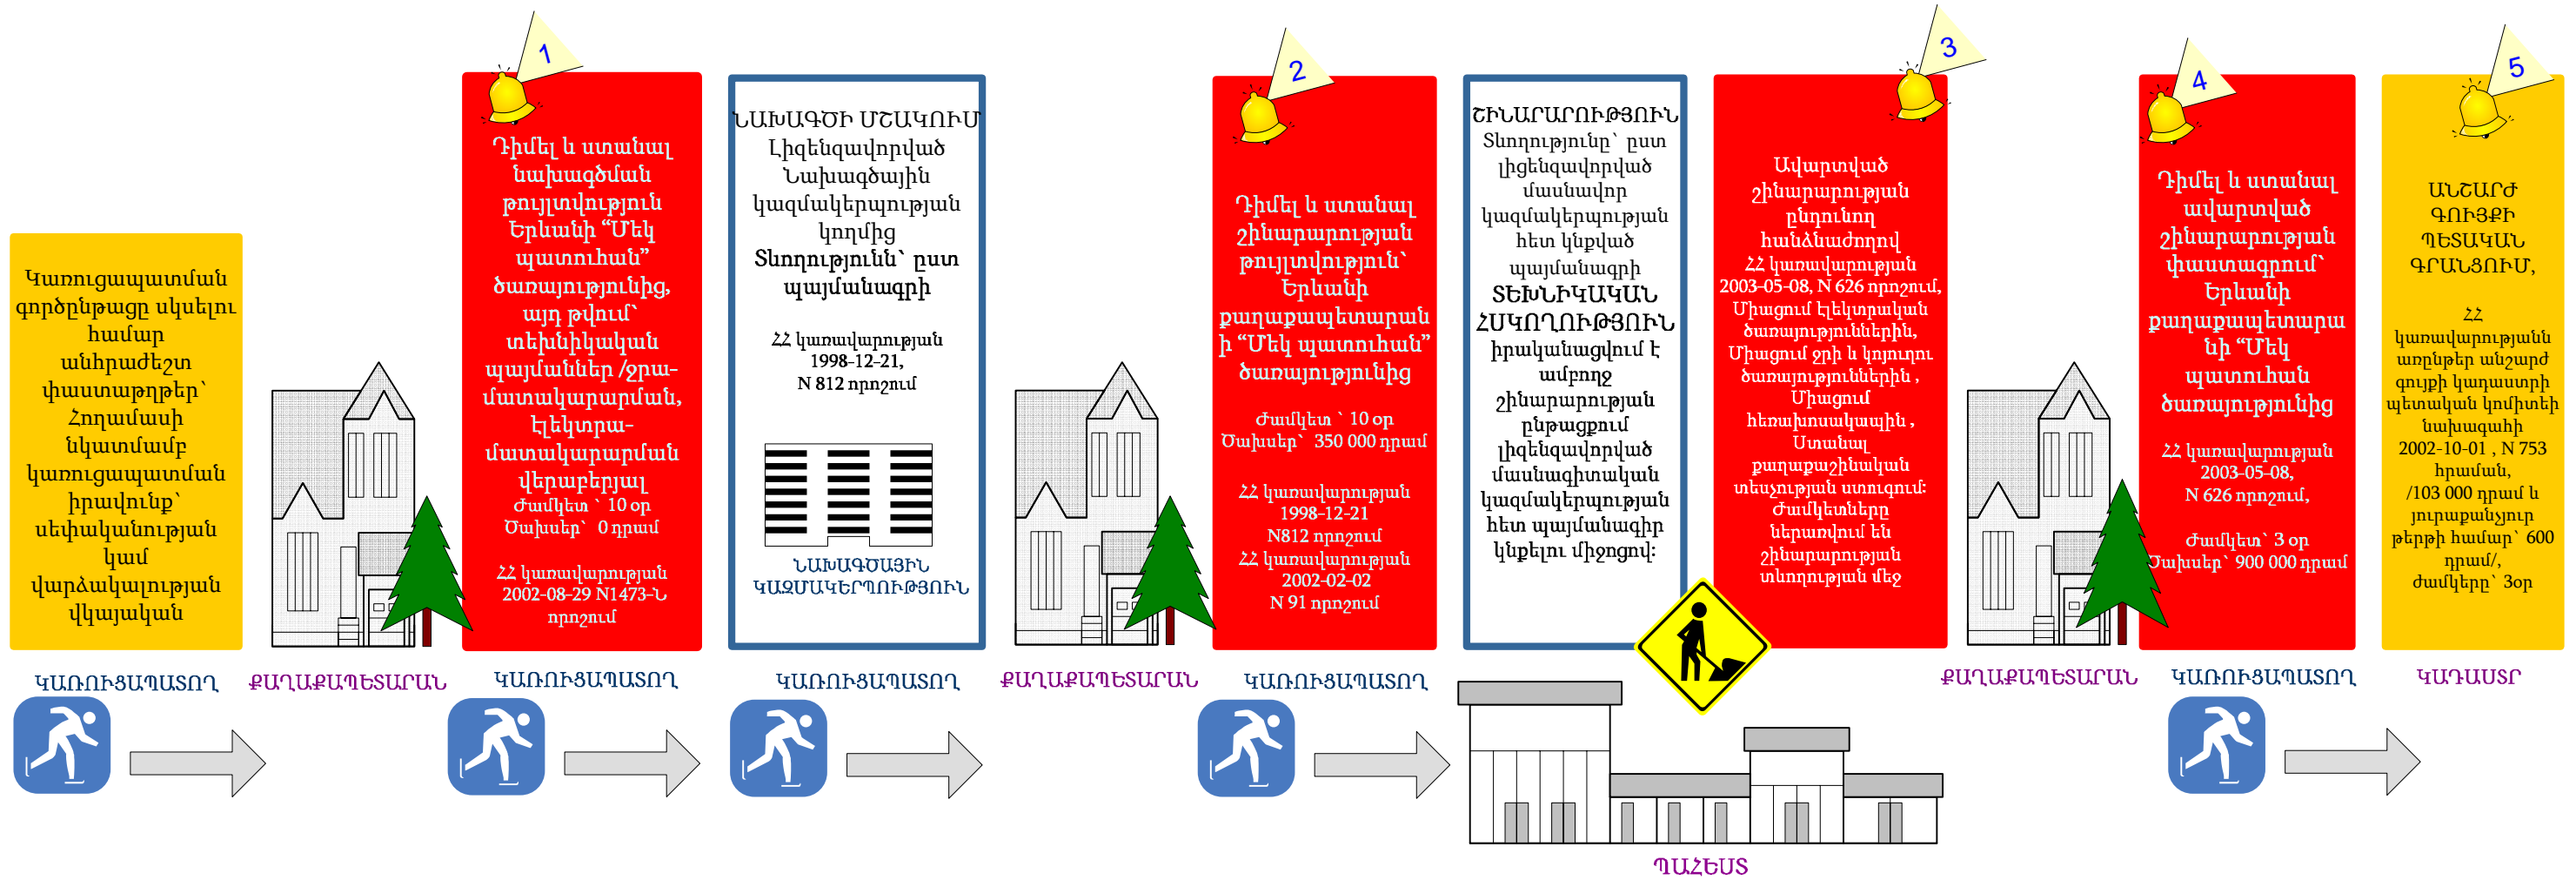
Կառուցապատման գործընթացը սկսելու համար անհրաժեշտ փաստաթղթեր՝ Հողամասի նկատմամբ կառուցապատման իրավունք՝ սեփականության կամ վարձակալության վկայական

ՔԱՂԱՔԱՊԵՏԱՐԱՆ

1

Դիմել և ստանալ նախագծման թույլտվություն Երևանի "Մեկ պատուհան" ծառայությունից, այդ թվում՝ տեխնիկական պայմաններ /ջրա-մատակարարման, էլեկտրա-մատակարարման վերաբերյալ
Ժամկետ՝ 10 օր
Ծախսեր՝ 0 դրամ

ՀՀ կառավարության 2002-08-29 N1473-Ն որոշում

ՆԱԽԱԳԾԻ ՄՇԱԿՈՒՄ
Լիցենզավորված Նախագծային կազմակերպության կողմից
Տնօրությունն՝ ըստ պայմանագրի

ՀՀ կառավարության 1998-12-21, N 812 որոշում

ՆԱԽԱԳԾԱՅԻՆ ԿԱԶՄԱԿԵՐՊՈՒԹՅՈՒՆ

ՔԱՂԱՔԱՊԵՏԱՐԱՆ

2

Դիմել և ստանալ շինարարության թույլտվություն՝ Երևանի քաղաքապետարան ի "Մեկ պատուհան" ծառայությունից

Ժամկետ՝ 10 օր
Ծախսեր՝ 350 000 դրամ

ՀՀ կառավարության 1998-12-21 N812 որոշում
ՀՀ կառավարության 2002-02-02 N 91 որոշում

ՇԻՆԱՐԱՐՈՒԹՅՈՒՆ
Տնօրությունը՝ ըստ լիցենզավորված մասնավոր կազմակերպության հետ կնքված պայմանագրի
ՏԵԽՆԻԿԱԿԱՆ ՀՍԿՈՂՈՒԹՅՈՒՆ
իրականացվում է ամբողջ շինարարության ընթացքում լիցենզավորված մասնագիտական կազմակերպության հետ պայմանագիր կնքելու միջոցով:

3

Ավարտված շինարարության ընդունող հանձնաժողով
ՀՀ կառավարության 2003-05-08, N 626 որոշում,
Միացում էլեկտրական ծառայություններին,
Միացում ջրի և կոյուղու ծառայություններին ,
Միացում հեռախոսակապին ,
Ստանալ քաղաքաշինական տեսչության ստուգում:
Ժամկետները ներառվում են շինարարության տևողության մեջ

ՔԱՂԱՔԱՊԵՏԱՐԱՆ

4

Դիմել և ստանալ ավարտված շինարարության փաստագրում՝ Երևանի քաղաքապետարա նի "Մեկ պատուհան ծառայությունից

ՀՀ կառավարության 2003-05-08, N 626 որոշում,

Ժամկետ՝ 3 օր
Ծախսեր՝ 900 000 դրամ

5

ԱՆՇԱՐԺ ԳՈՒՅՔԻ ՊԵՏԱԿԱՆ ԳՐԱՆՑՈՒՄ,

ՀՀ կառավարության առընթեր անշարժ գույքի կադաստրի պետական կոմիտեի նախագահի 2002-10-01 , N 753 հրաման, /103 000 դրամ և յուրաքանչյուր թերթի համար՝ 600 դրամ/, ժամկերը՝ 3օր

ԿԱՌՈՒՑԱՊԱՏՈՂ

ԿԱՌՈՒՑԱՊԱՏՈՂ

ԿԱՌՈՒՑԱՊԱՏՈՂ

ԿԱՌՈՒՑԱՊԱՏՈՂ

ԿԱՌՈՒՑԱՊԱՏՈՂ

ԿԱԴԱՍՏՐ

ՊԱՀԵՍՏ